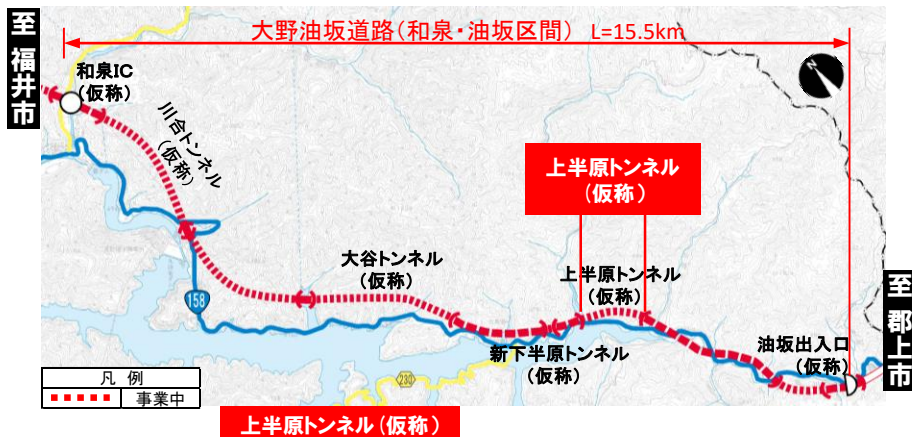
至福井市

大野油坂道路（和泉・油坂区間） L=15.5km

和泉IC
（仮称）

川合トンネル
（仮称）

上半原トンネル
（仮称）

大谷トンネル
（仮称）

上半原トンネル
（仮称）

158

新下半原トンネル
（仮称）

油坂出入口
（仮称）

至郡上市

凡 例

事業中

280

上半原トンネル（仮称）